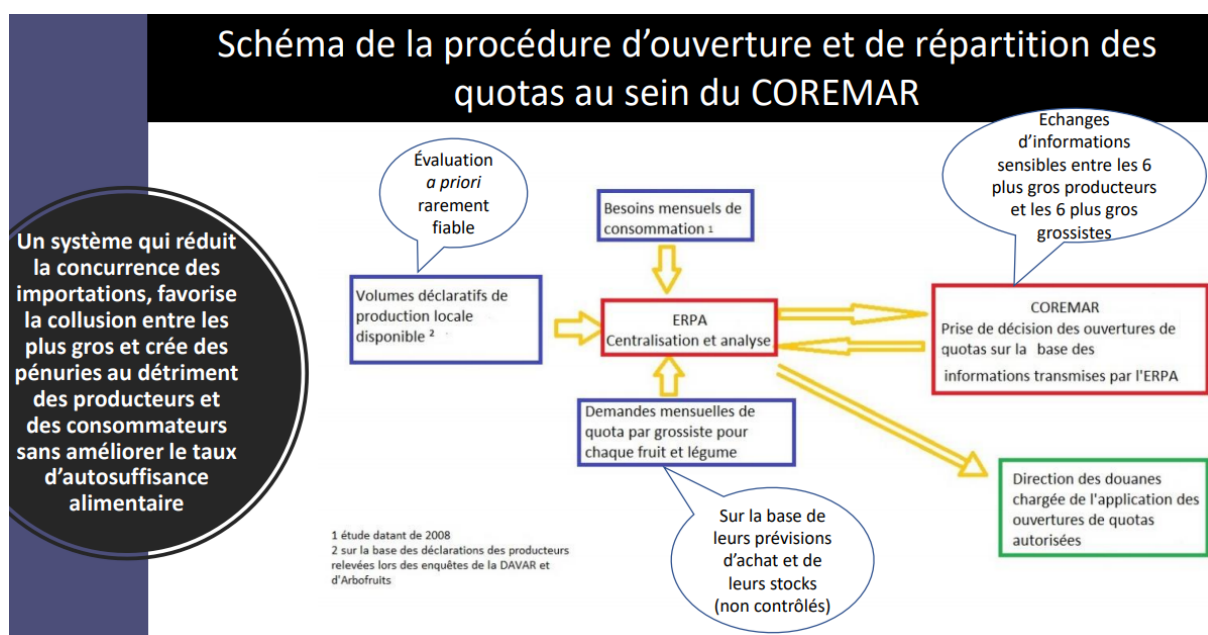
Schéma de la procédure d'ouverture et de répartition des quotas au sein du COREMAR

Un système qui réduit la concurrence des importations, favorise la collusion entre les plus gros et crée des pénuries au détriment des producteurs et des consommateurs sans améliorer le taux d'autosuffisance alimentaire

Évaluation *a priori* rarement fiable

Volumes déclaratifs de production locale disponible ²

Besoins mensuels de consommation ¹

ERPA
Centralisation et analyse

Demandes mensuelles de quota par grossiste pour chaque fruit et légume

Sur la base de leurs prévisions d'achat et de leurs stocks (non contrôlés)

Echanges d'informations sensibles entre les 6 plus gros producteurs et les 6 plus gros grossistes

COREMAR
Prise de décision des ouvertures de quotas sur la base des informations transmises par l'ERPA

Direction des douanes chargée de l'application des ouvertures de quotas autorisées

1 étude datant de 2008
2 sur la base des déclarations des producteurs relevées lors des enquêtes de la DAVAR et d'Arbofruits